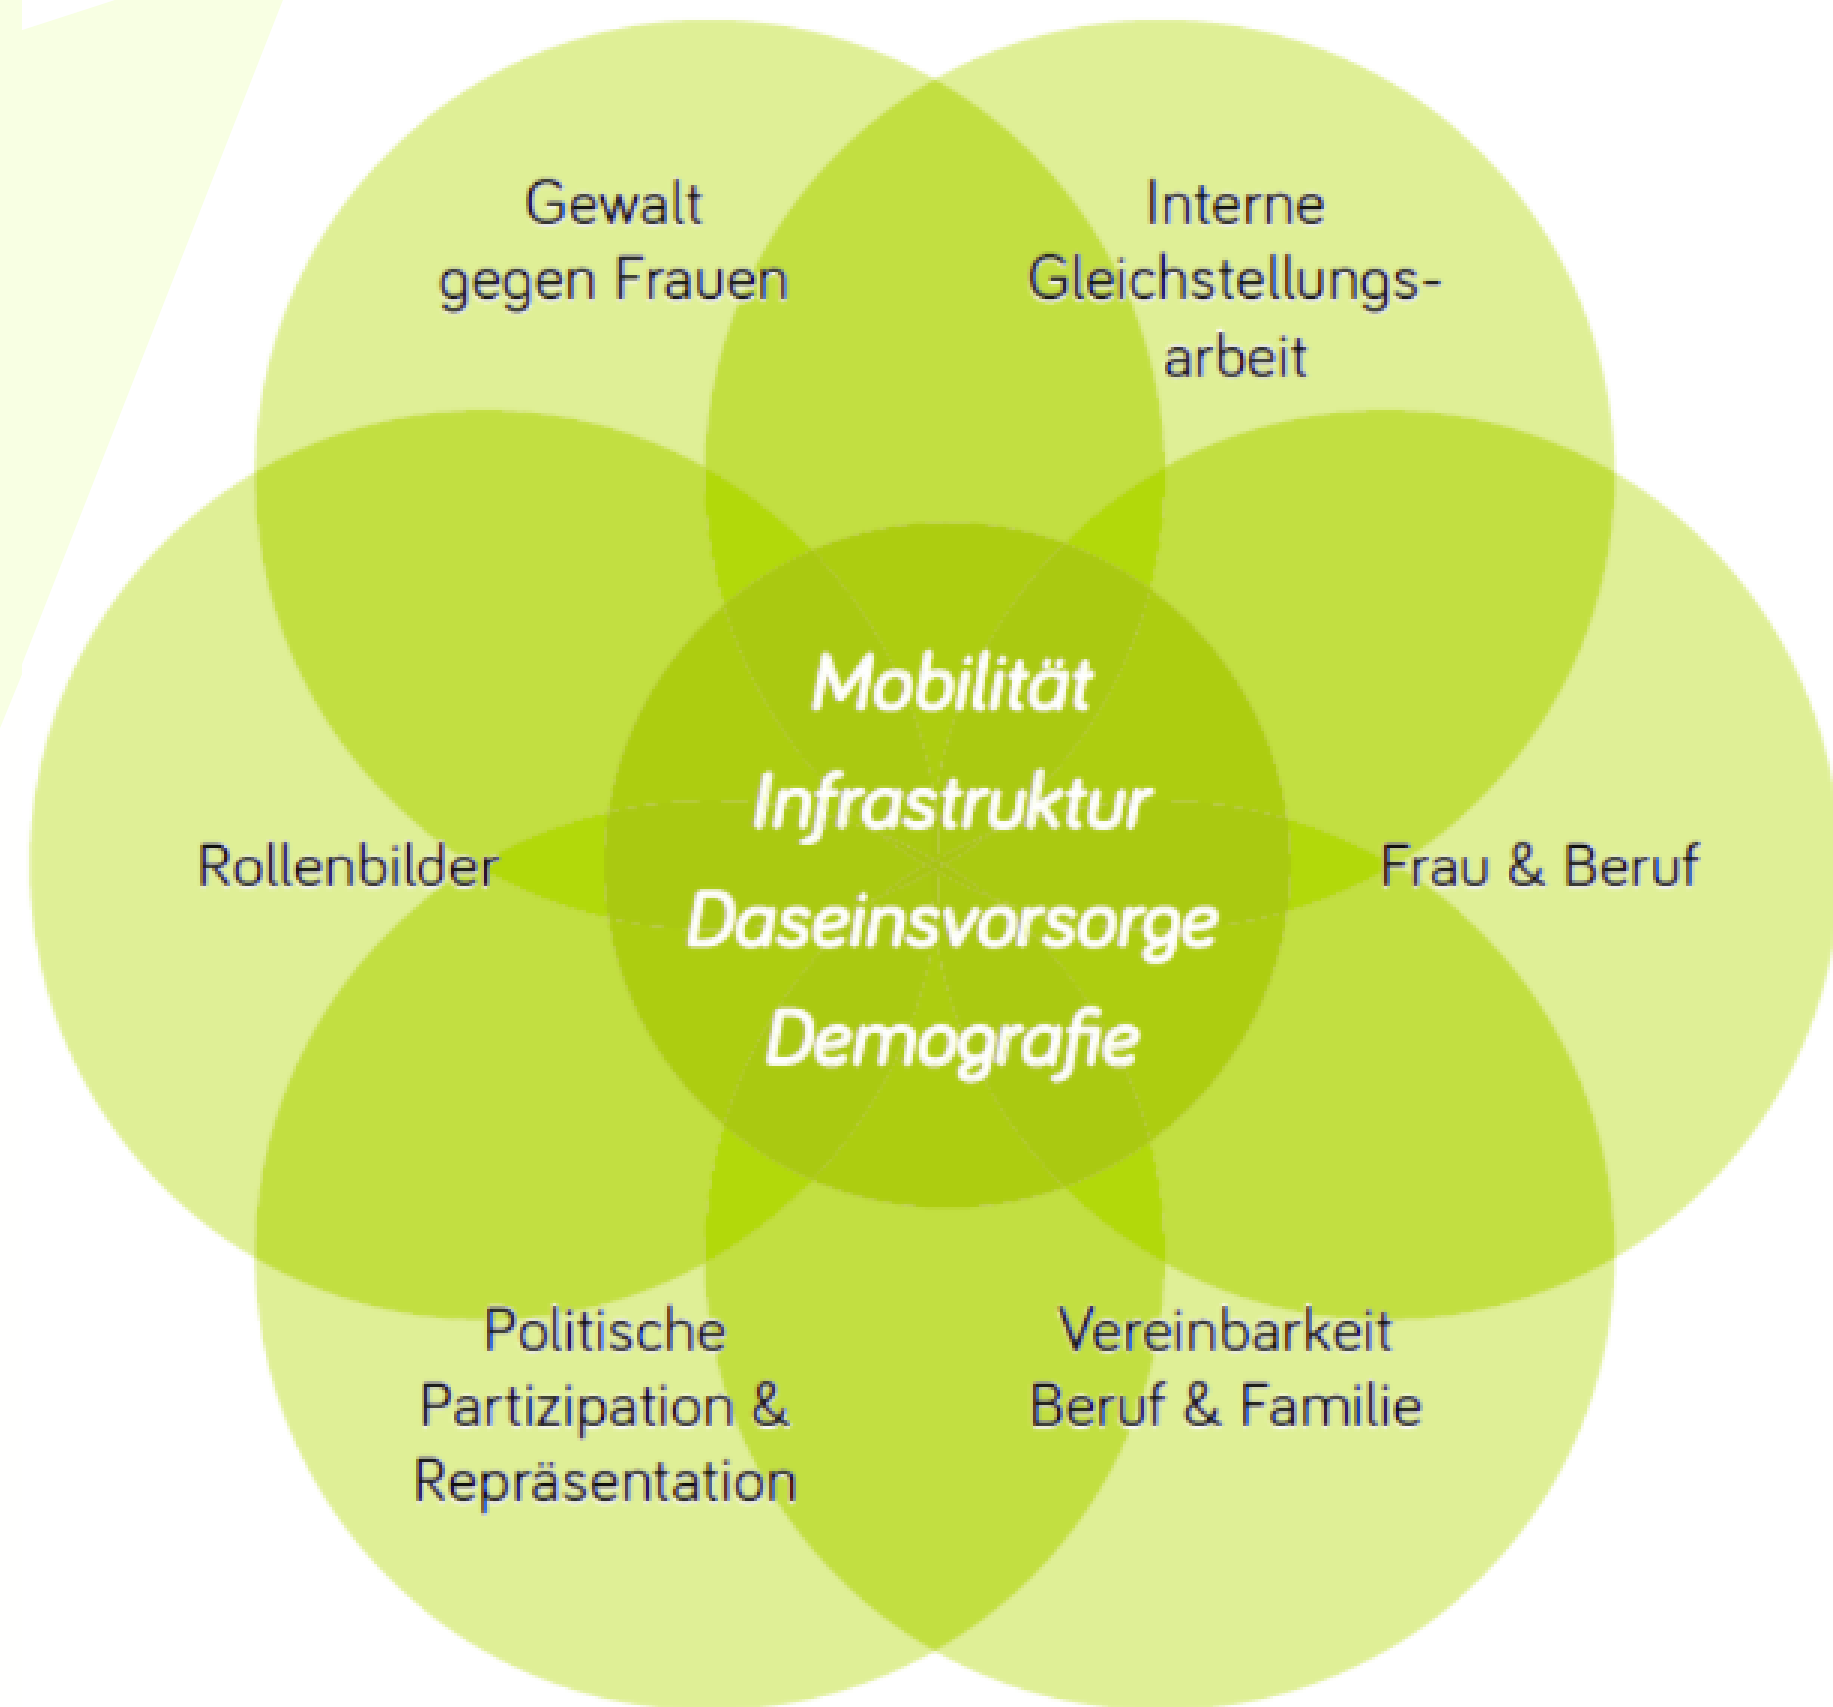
Gewalt gegen Frauen

Interne Gleichstellungsarbeit

Rollenbilder

Mobilität
Infrastruktur
Daseinsvorsorge
Demografie

Frau & Beruf

Politische Partizipation & Repräsentation

Vereinbarkeit Beruf & Familie